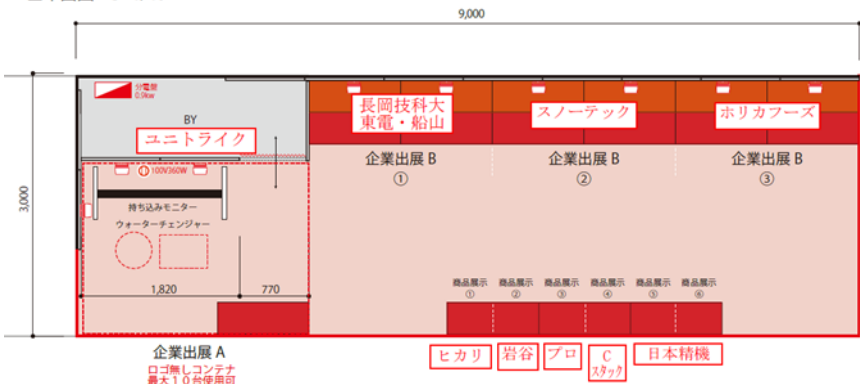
9,000

3,000

分電盤
0.5kw

BY

ユニトライク

長岡技科大
東電・船山

スノーテック

ホリカフーズ

企業出展 B
①

企業出展 B
②

企業出展 B
③

100V360W

持ち込みモニター

ウォーターチェンジャー

1,820

770

商品展示
①

商品展示
②

商品展示
③

商品展示
④

商品展示
⑤

商品展示
⑥

企業出展 A

ロゴ無しコンテナ
最大10台使用可

ヒカリ

岩谷

プロ

C
スタック

日本精機